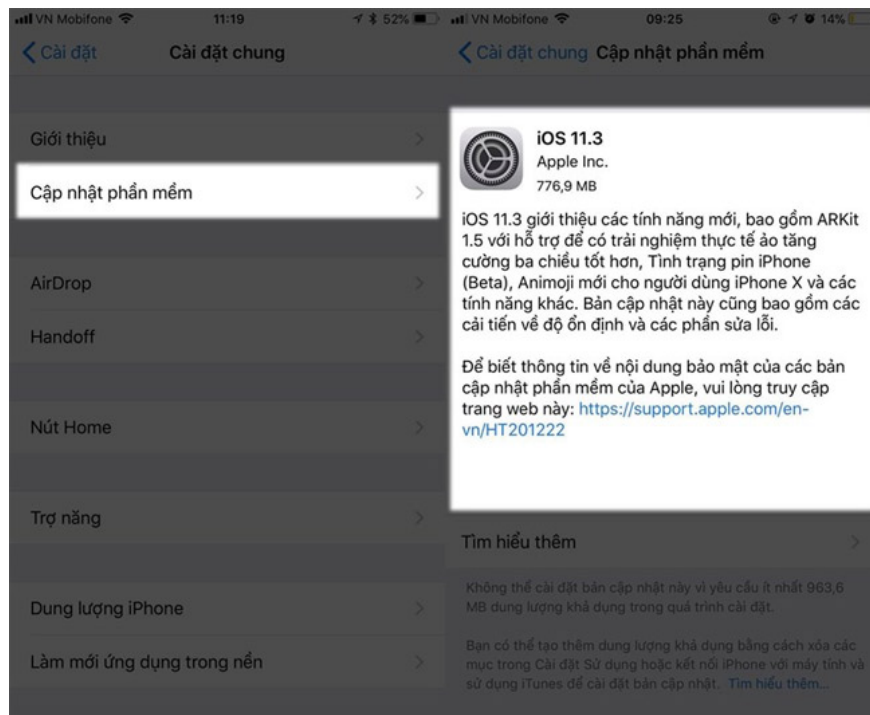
VN Mobifone 11:19 52%

Cài đặt Cài đặt chung

Giới thiệu

Cập nhật phần mềm

AirDrop

Handoff

Nút Home

Trợ năng

Dung lượng iPhone

Làm mới ứng dụng trong nền

VN Mobifone 09:25 14%

Cài đặt chung Cập nhật phần mềm

iOS 11.3
Apple Inc.
776,9 MB

iOS 11.3 giới thiệu các tính năng mới, bao gồm ARKit 1.5 với hỗ trợ để có trải nghiệm thực tế ảo tăng cường ba chiều tốt hơn, Tình trạng pin iPhone (Beta), Animoji mới cho người dùng iPhone X và các tính năng khác. Bản cập nhật này cũng bao gồm các cải tiến về độ ổn định và các phần sửa lỗi.

Để biết thông tin về nội dung bảo mật của các bản cập nhật phần mềm của Apple, vui lòng truy cập trang web này: https://support.apple.com/en-vn/HT201222

Tìm hiểu thêm

Không thể cài đặt bản cập nhật này vì yêu cầu ít nhất 963,6 MB dung lượng khả dụng trong quá trình cài đặt.

Bạn có thể tạo thêm dung lượng khả dụng bằng cách xóa các mục trong Cài đặt Sử dụng hoặc kết nối iPhone với máy tính và sử dụng iTunes để cài đặt bản cập nhật. Tìm hiểu thêm...